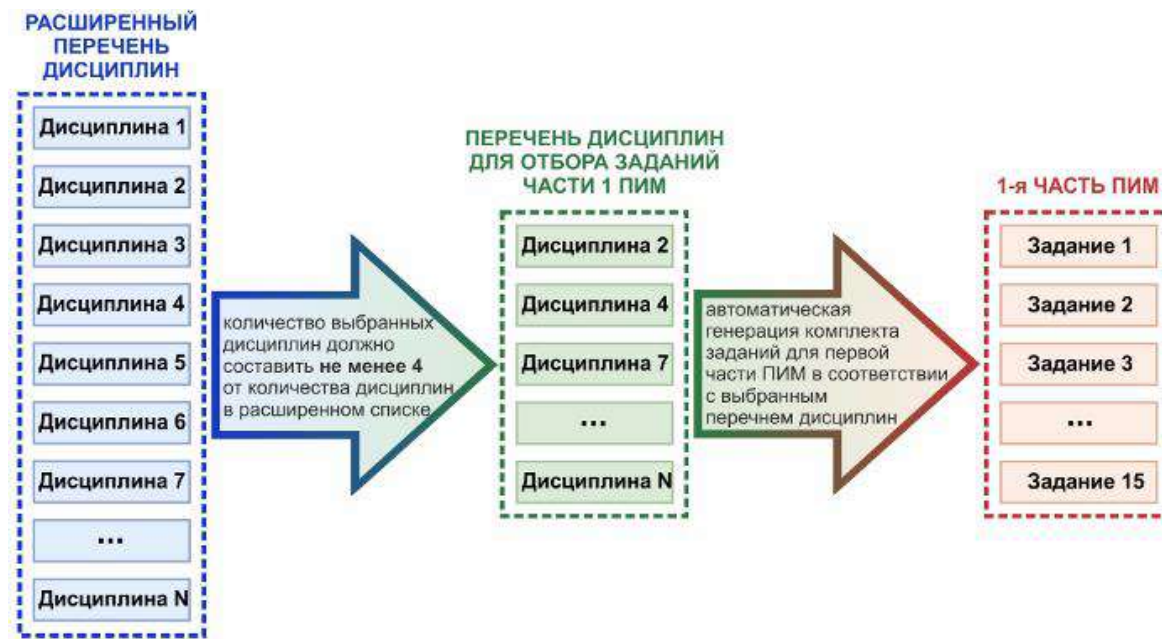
РАСШИРЕННЫЙ ПЕРЕЧЕНЬ ДИСЦИПЛИН

Дисциплина 1

Дисциплина 2

Дисциплина 3

Дисциплина 4

Дисциплина 5

Дисциплина 6

Дисциплина 7

...

Дисциплина N

количество выбранных дисциплин должно составить **не менее 4** от количества дисциплин в расширенном списке

ПЕРЕЧЕНЬ ДИСЦИПЛИН ДЛЯ ОТБОРА ЗАДАНИЙ ЧАСТИ 1 ПИМ

Дисциплина 2

Дисциплина 4

Дисциплина 7

...

Дисциплина N

автоматическая генерация комплекта заданий для первой части ПИМ в соответствии с выбранным перечнем дисциплин

1-я ЧАСТЬ ПИМ

Задание 1

Задание 2

Задание 3

...

Задание 15